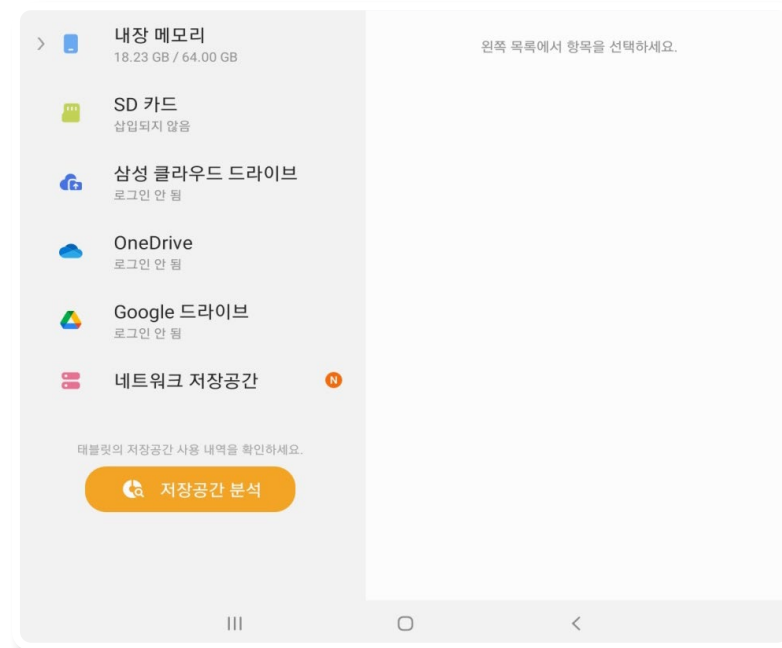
내장 메모리
18.23 GB / 64.00 GB

SD 카드
삽입되지 않음

삼성 클라우드 드라이브
로그인 안 됨

OneDrive
로그인 안 됨

Google 드라이브
로그인 안 됨

네트워크 저장공간 N

태블릿의 저장공간 사용 내역을 확인하세요.

저장공간 분석

왼쪽 목록에서 항목을 선택하세요.